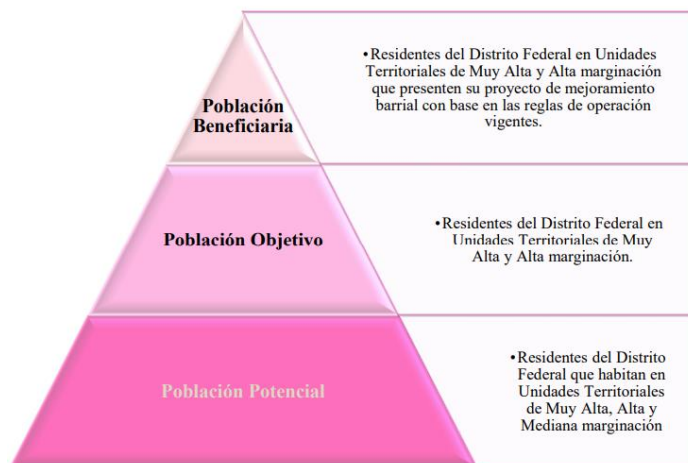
Población Beneficiaria

•Residentes del Distrito Federal en Unidades Territoriales de Muy Alta y Alta marginación que presenten su proyecto de mejoramiento barrial con base en las reglas de operación vigentes.

Población Objetivo

•Residentes del Distrito Federal en Unidades Territoriales de Muy Alta y Alta marginación.

Población Potencial

•Residentes del Distrito Federal que habitan en Unidades Territoriales de Muy Alta, Alta y Mediana marginación